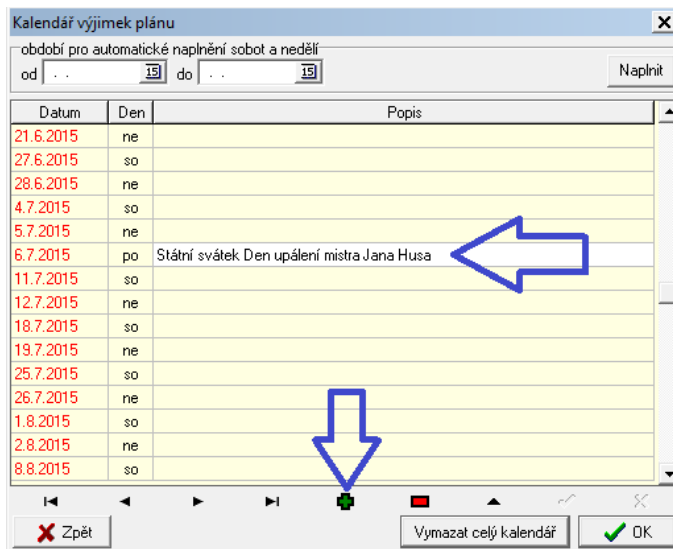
Kalendář výjimek plánu

období pro automatické naplnění sobot a nedělí
od . . 15 do . . 15

Naplnit

| Datum | Den | Popis |
|---|---|---|
| 21.6.2015 | ne | |
| 27.6.2015 | so | |
| 28.6.2015 | ne | |
| 4.7.2015 | so | |
| 5.7.2015 | ne | |
| 6.7.2015 | po | Státní svátek Den upálení mistra Jana Husa |
| 11.7.2015 | so | |
| 12.7.2015 | ne | |
| 18.7.2015 | so | |
| 19.7.2015 | ne | |
| 25.7.2015 | so | |
| 26.7.2015 | ne | |
| 1.8.2015 | so | |
| 2.8.2015 | ne | |
| 8.8.2015 | so | |

Zpět

Vymazat celý kalendář

OK